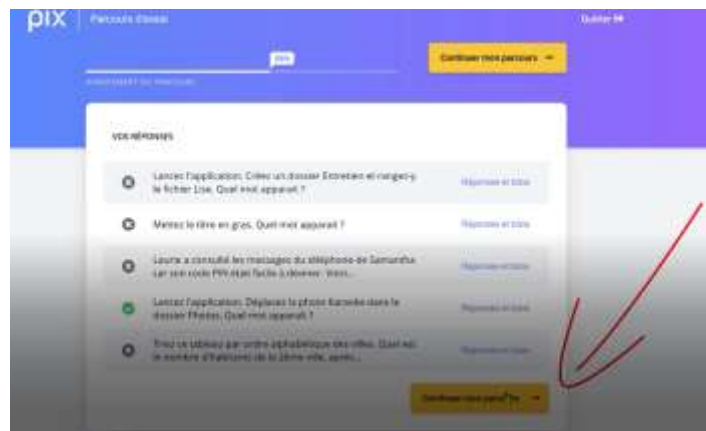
pix | Parcours d'essai

Quitter

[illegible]

AVANCEMENT DU PARCOURS

Continuer mon parcours

VOS RÉPONSES

Lancez l'application. Créez un dossier Entretien et rangez-y le fichier Lise. Quel mot apparaît ?

Réponses et tuto

Mettez le titre en gras. Quel mot apparaît ?

Réponses et tuto

Laura a consulté les messages du téléphone de Samantha car son code PIN était facile à deviner. Voici...

Réponses et tuto

Lancez l'application. Déplacez la photo Karaoke dans le dossier Photos. Quel mot apparaît ?

Réponses et tuto

Triez ce tableau par ordre alphabétique des villes. Quel est le nombre d'habitants de la 26ème ville, après...

Réponses et tuto

Continuer mon parcours